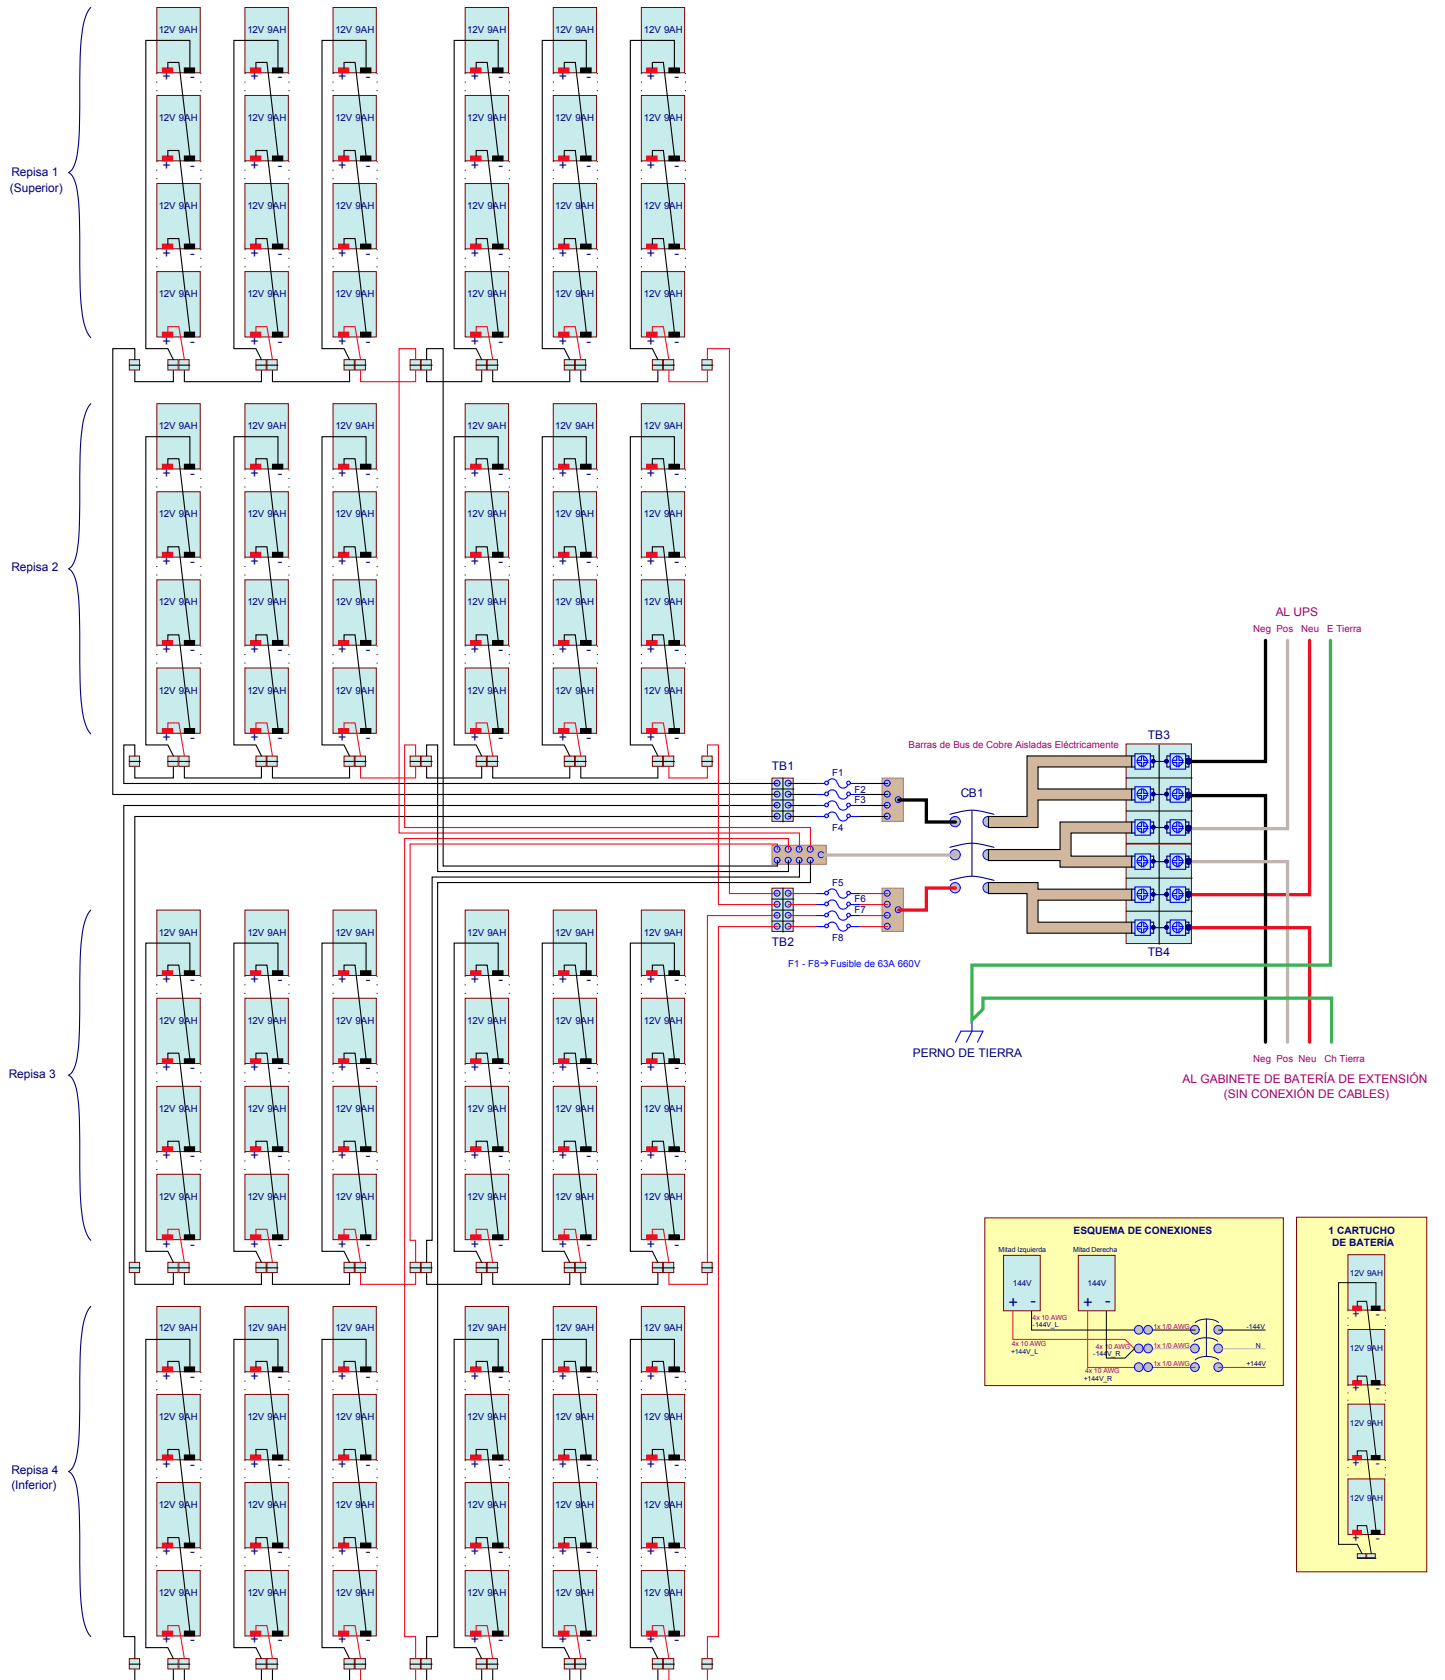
Repisa 1
(Superior)

Repisa 2

Repisa 3

Repisa 4
(Inferior)

12V 9AH

AL UPS
Neg Pos Neu E Tierra

Barras de Bus de Cobre Aisladas Eléctricamente

TB3

TB1
F1
F2
F3
F4

CB1

C

F5
F6
F7
F8
TB2

TB4

F1 - F8→Fusible de 63A 660V

PERNO DE TIERRA

Neg Pos Neu Ch Tierra
AL GABINETE DE BATERÍA DE EXTENSIÓN
(SIN CONEXIÓN DE CABLES)

ESQUEMA DE CONEXIONES
Mitad Izquierda
Mitad Derecha
144V
144V
4x 10 AWG
-144V_L
4x 10 AWG
+144V_L
4x 10 AWG
-144V_R
4x 10 AWG
+144V_R
1x 1/0 AWG
1x 1/0 AWG
1x 1/0 AWG
-144V
N
+144V

1 CARTUCHO
DE BATERÍA
12V 9AH
12V 9AH
12V 9AH
12V 9AH